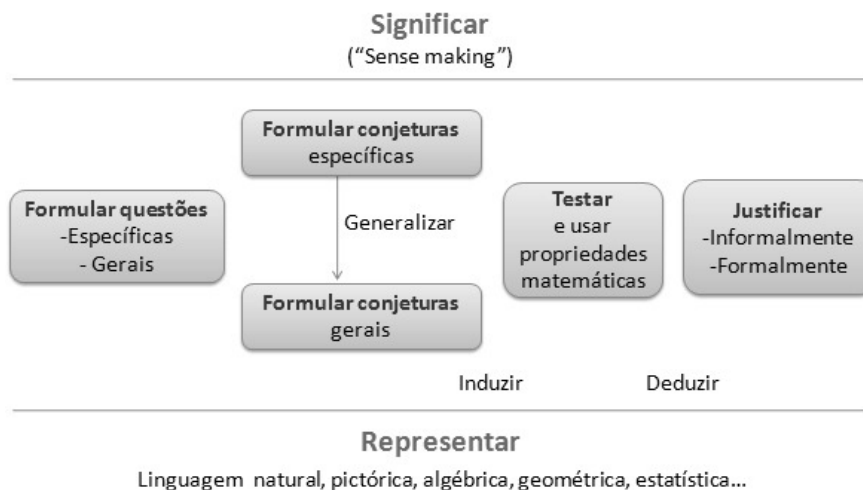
Significar
("Sense making")

Formular questões
-Específicas
- Gerais

Formular conjeturas específicas

Generalizar

Formular conjeturas gerais

Testar e usar propriedades matemáticas

Justificar
-Informalmente
-Formalmente

Induzir

Deduzir

Representar
Linguagem natural, pictórica, algébrica, geométrica, estatística...